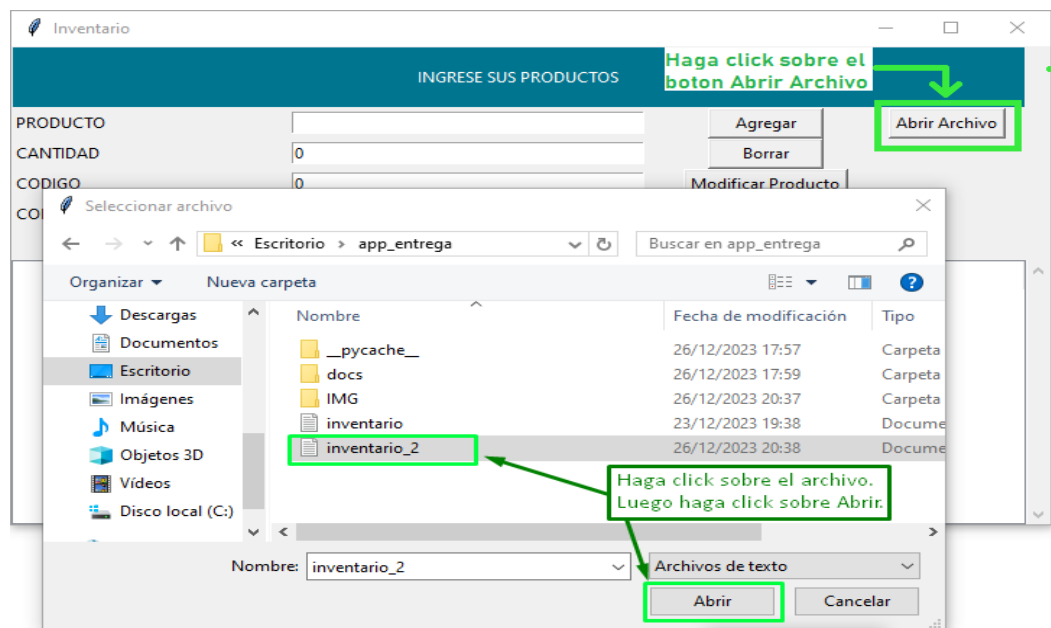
Inventario

INGRESE SUS PRODUCTOS

Haga click sobre el boton Abrir Archivo

PRODUCTO
CANTIDAD 0
CODIGO 0
CO

Agregar
Borrar
Modificar Producto
Abrir Archivo

Seleccionar archivo

« Escritorio › app_entrega

Buscar en app_entrega

Organizar ▾ Nueva carpeta

Descargas
Documentos
Escritorio
Imágenes
Música
Objetos 3D
Vídeos
Disco local (C:)

| Nombre | Fecha de modificación | Tipo |
|---|---|---|
| __pycache__ | 26/12/2023 17:57 | Carpeta |
| docs | 26/12/2023 17:59 | Carpeta |
| IMG | 26/12/2023 20:37 | Carpeta |
| inventario | 23/12/2023 19:38 | Docume |
| inventario_2 | 26/12/2023 20:38 | Docume |

Haga click sobre el archivo. Luego haga click sobre Abrir.

Nombre: inventario_2

Archivos de texto

Abrir
Cancelar